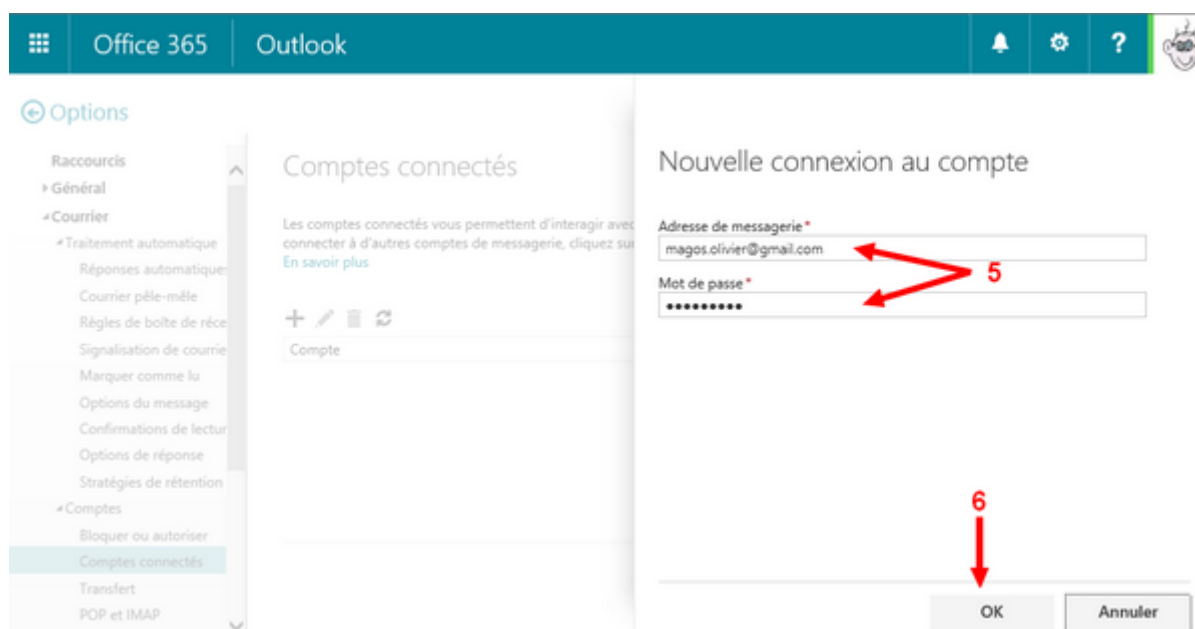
Office 365 Outlook

? 

Options

Raccourcis
Général
Courrier
Traitement automatique
Réponses automatique
Courrier pêle-mêle
Règles de boîte de réce
Signalisation de courrie
Marquer comme lu
Options du message
Confirmations de lectur
Options de réponse
Stratégies de rétention
Comptes
Bloquer ou autoriser
Comptes connectés
Transfert
POP et IMAP

Comptes connectés

Les comptes connectés vous permettent d'interagir avec connecter à d'autres comptes de messagerie, cliquez su En savoir plus

Compte

Nouvelle connexion au compte

Adresse de messagerie*
magos.olivier@gmail.com

Mot de passe*
••••••••••

5

6

OK

Annuler